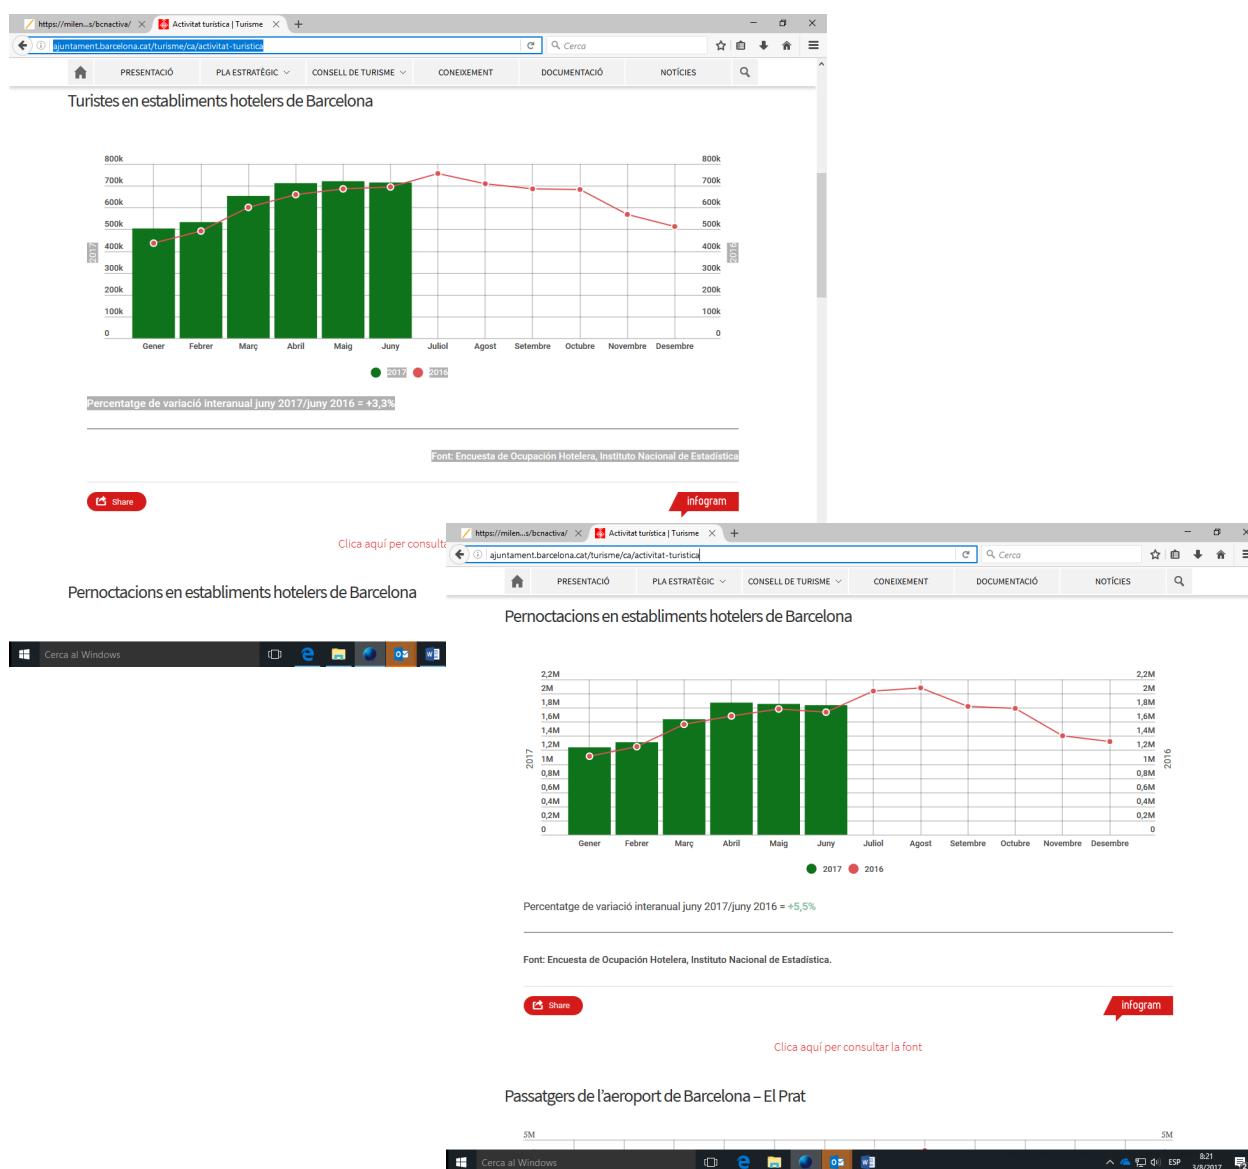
https://milen...s/bcnactiva/ × Activitat turística | Turisme × +

ajuntament.barcelona.cat/turisme/ca/activitat-turistica

Cerca

PRESENTACIÓ PLA ESTRATÈGIC CONSELL DE TURISME CONEIXEMENT DOCUMENTACIÓ NOTÍCIES

Turistes en establiments hotelers de Barcelona

800k 700k 600k 500k 400k 300k 200k 100k 0

2017 2016

Gener Febrer Març Abril Maig Juny Juliol Agost Setembre Octubre Novembre Desembre

2017 2016

Percentatge de variació interanual juny 2017/juny 2016 = +3,3%

Font: Encuesta de Ocupación Hotelera, Instituto Nacional de Estadística

Share

infogram

Clica aquí per consulta

Pernoctacions en establiments hotelers de Barcelona

Cerca al Windows

https://milen...s/bcnactiva/ × Activitat turística | Turisme × +

ajuntament.barcelona.cat/turisme/ca/activitat-turistica

Cerca

PRESENTACIÓ PLA ESTRATÈGIC CONSELL DE TURISME CONEIXEMENT DOCUMENTACIÓ NOTÍCIES

Pernoctacions en establiments hotelers de Barcelona

2,2M 2M 1,8M 1,6M 1,4M 1,2M 1M 0,8M 0,6M 0,4M 0,2M 0

2017 2016

Gener Febrer Març Abril Maig Juny Juliol Agost Setembre Octubre Novembre Desembre

2017 2016

Percentatge de variació interanual juny 2017/juny 2016 = +5,5%

Font: Encuesta de Ocupación Hotelera, Instituto Nacional de Estadística.

Share

infogram

Clica aquí per consultar la font

Passatgers de l'aeroport de Barcelona – El Prat

5M 5M

Cerca al Windows

ESP 8:21 3/8/2017